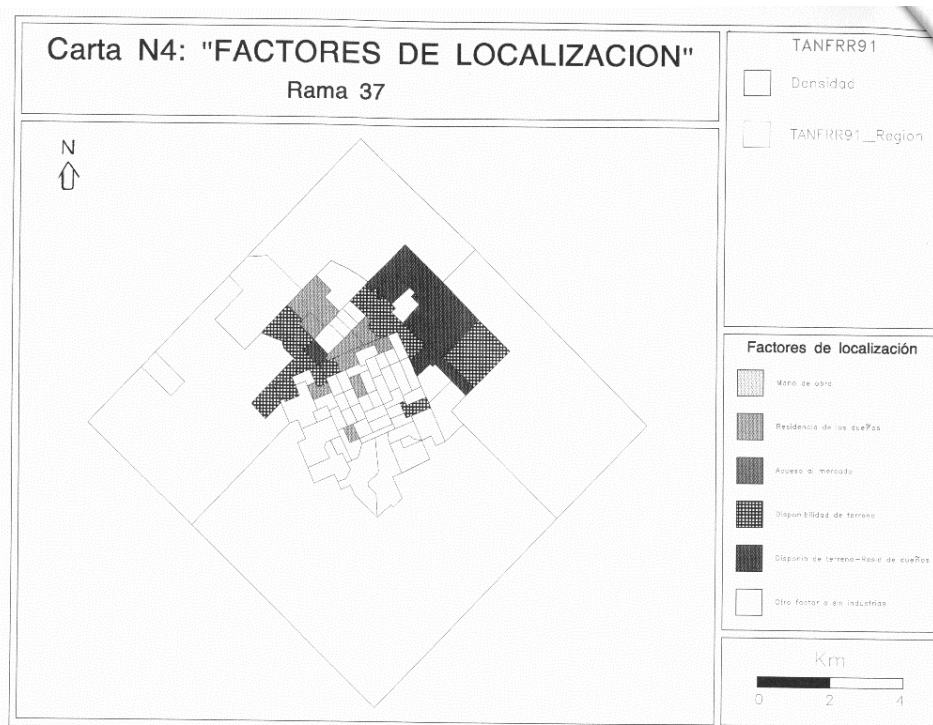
Carta N4: "FACTORES DE LOCALIZACION"
Rama 37

N

TANFRR91

Densidad

TANFRR91_Region

Factores de localización

Mano de obra

Residencia de los dueños

Acceso al mercado

Disponibilidad de terreno

Disponib de terreno-Resid de dueños

Otro factor o sin industrias

Km

0 2 4